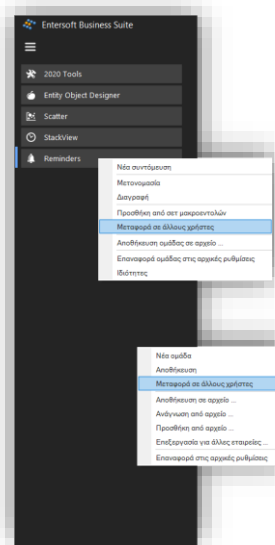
Entersoft Business Suite

2020 Tools

Entity Object Designer

Scatter

StackView

Reminders

Νέα συντόμευση
Μετονομασία
Διαγραφή
Προσθήκη από σετ μακροεντολών
Μεταφορά σε άλλους χρήστες
Αποθήκευση ομάδας σε αρχείο ...
Επαναφορά ομάδας στις αρχικές ρυθμίσεις
Ιδιότητες

Νέα ομάδα
Αποθήκευση
Μεταφορά σε άλλους χρήστες
Αποθήκευση σε αρχείο ...
Ανάγνωση από αρχείο ...
Προσθήκη από αρχείο ...
Επεξεργασία για άλλες εταιρείες ...
Επαναφορά στις αρχικές ρυθμίσεις